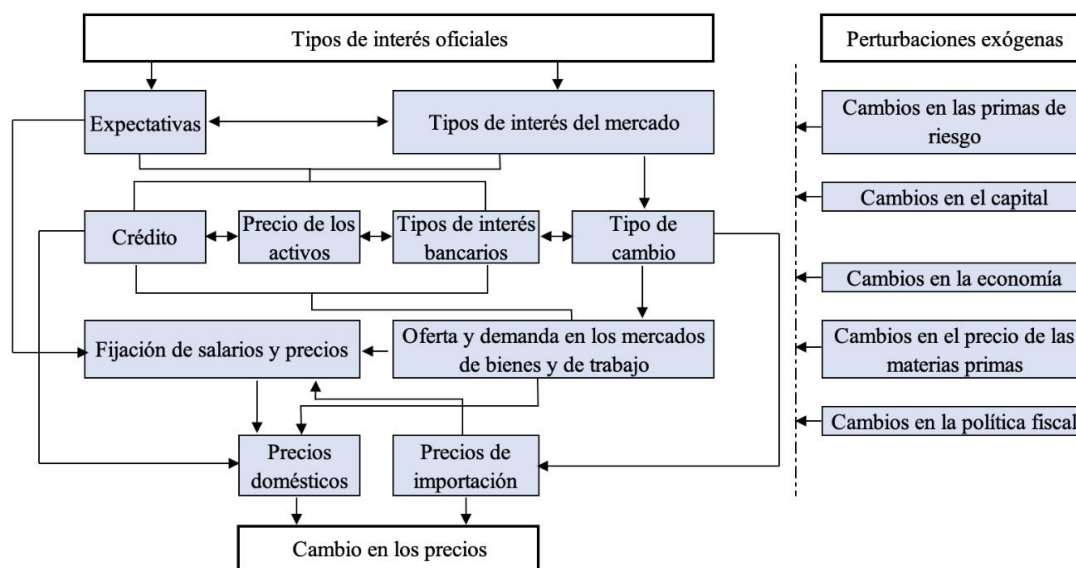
Tipos de interés oficiales

Expectativas

Tipos de interés del mercado

Crédito

Precio de los activos

Tipos de interés bancarios

Tipo de cambio

Fijación de salarios y precios

Oferta y demanda en los mercados de bienes y de trabajo

Precios domésticos

Precios de importación

Cambio en los precios

Perturbaciones exógenas

Cambios en las primas de riesgo

Cambios en el capital

Cambios en la economía

Cambios en el precio de las materias primas

Cambios en la política fiscal